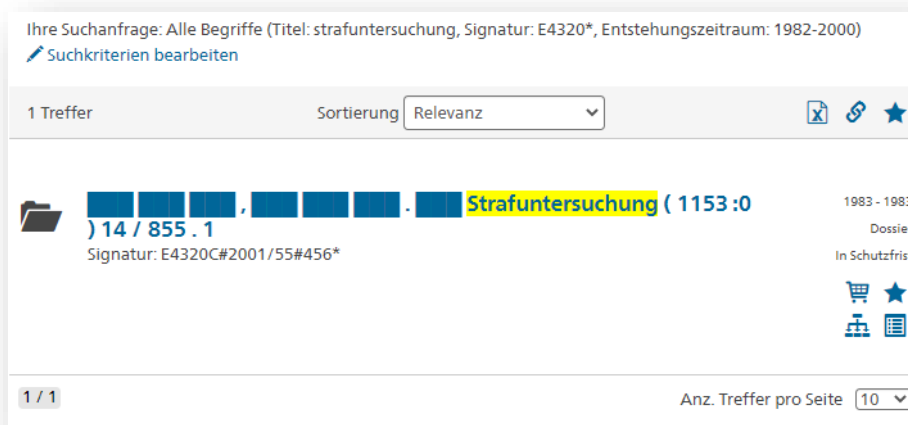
Ihre Suchanfrage: Alle Begriffe (Titel: strafuntersuchung, Signatur: E4320*, Entstehungszeitraum: 1982-2000)
Suchkriterien bearbeiten

1 Treffer

Sortierung Relevanz

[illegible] , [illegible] . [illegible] Strafuntersuchung ( 1153 :0 ) 14 / 855 . 1
Signatur: E4320C#2001/55#456*

1983 - 198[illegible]
Dossi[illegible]
In Schutzfris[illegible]

1 / 1

Anz. Treffer pro Seite 10